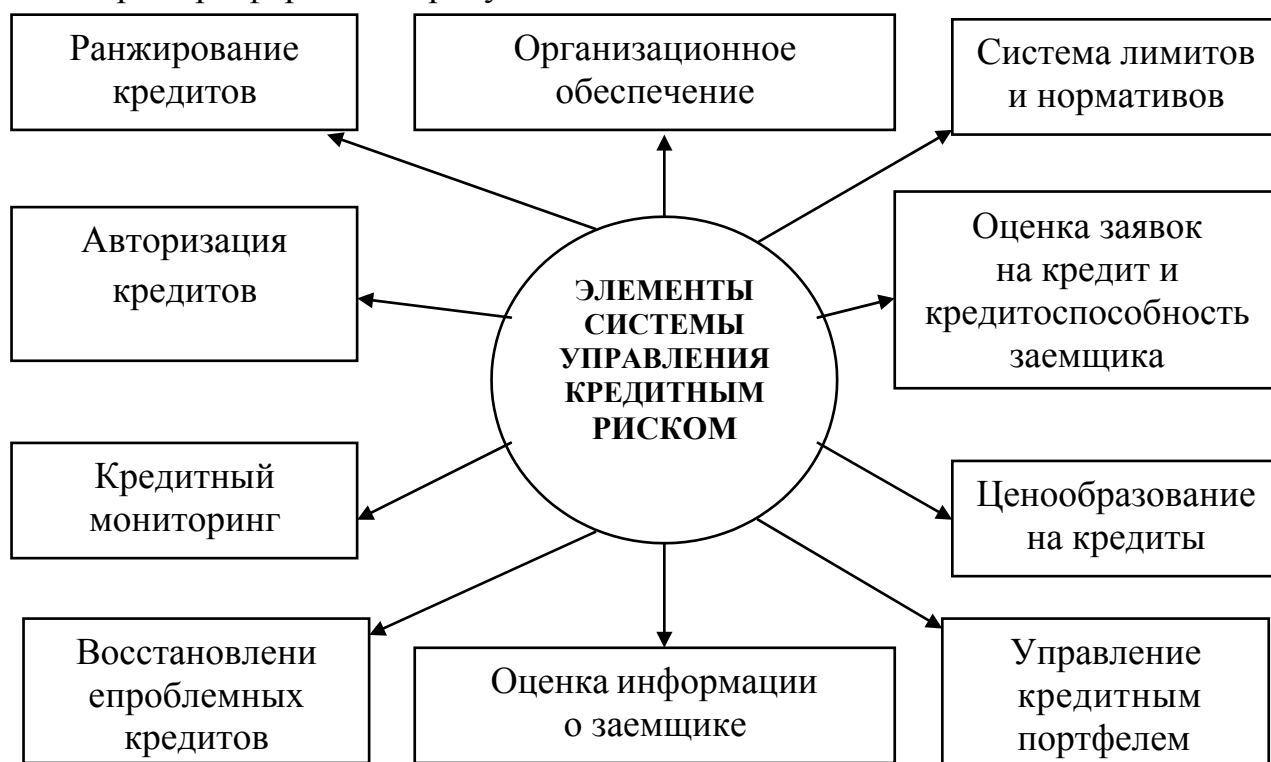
Ранжирование кредитов

Организационное обеспечение

Система лимитов и нормативов

Авторизация кредитов

ЭЛЕМЕНТЫ СИСТЕМЫ УПРАВЛЕНИЯ КРЕДИТНЫМ РИСКОМ

Оценка заявок на кредит и кредитоспособность заемщика

Кредитный мониторинг

Ценообразование на кредиты

Восстановлени епроблемных кредитов

Оценка информации о заемщике

Управление кредитным портфелем